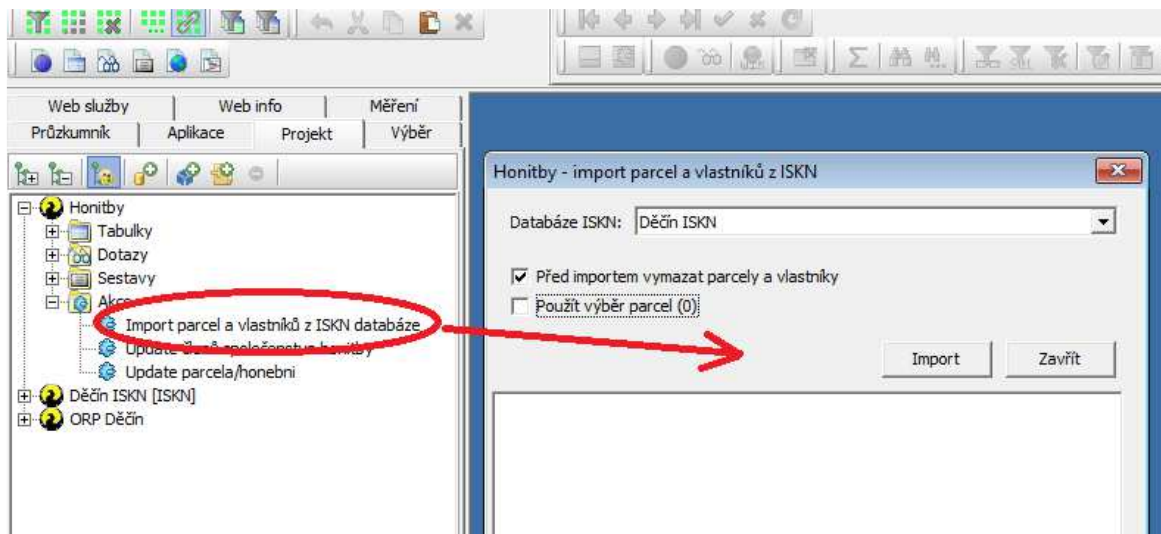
Web služby | Web info | Měření
Průzkumník | Aplikace | Projekt | Výběr

Honitby
Tabulky
Dotazy
Sestavy
Akce
Import parcel a vlastníků z ISKN databáze
Update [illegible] společenstva honitby
Update parcela/honebni
Děčín ISKN [ISKN]
ORP Děčín

Honitby - import parcel a vlastníků z ISKN

Databáze ISKN: Děčín ISKN

Před importem vymazat parcely a vlastníky
Použít výběr parcel (0)

Import
Zavřít